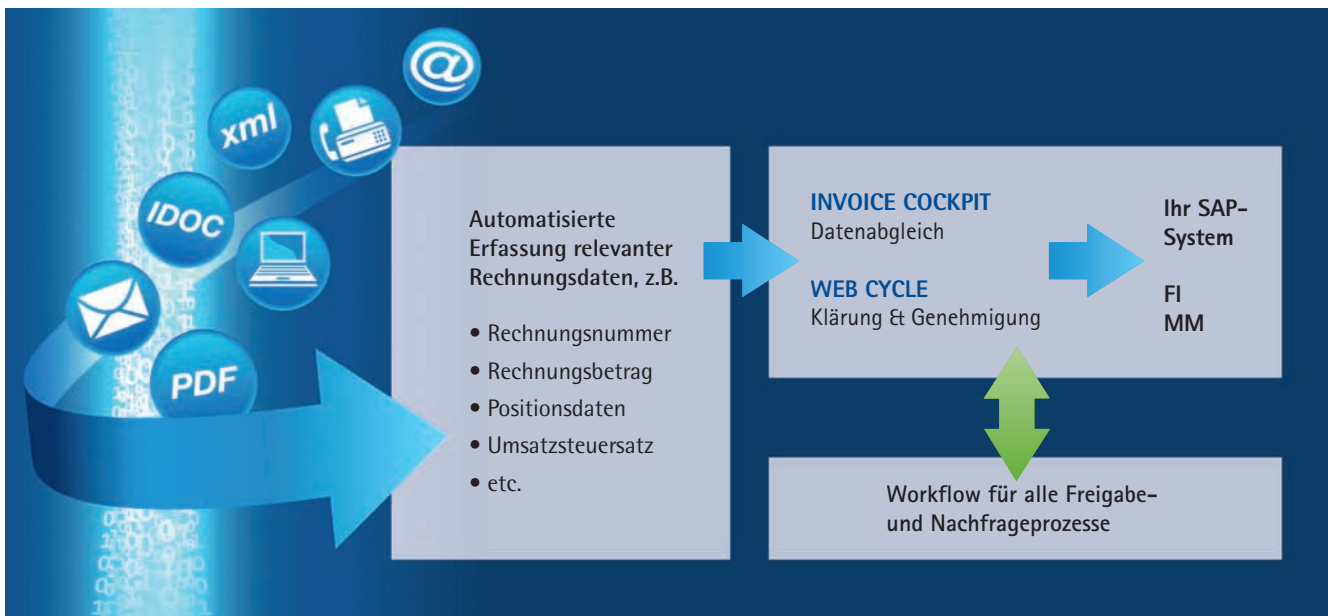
@

xml

IDOC

PDF

Automatisierte Erfassung relevanter Rechnungsdaten, z.B.

• Rechnungsnummer
• Rechnungsbetrag
• Positionsdaten
• Umsatzsteuersatz
• etc.

INVOICE COCKPIT
Datenabgleich

WEB CYCLE
Klärung & Genehmigung

Ihr SAP-System

FI
MM

Workflow für alle Freigabe- und Nachfrageprozesse